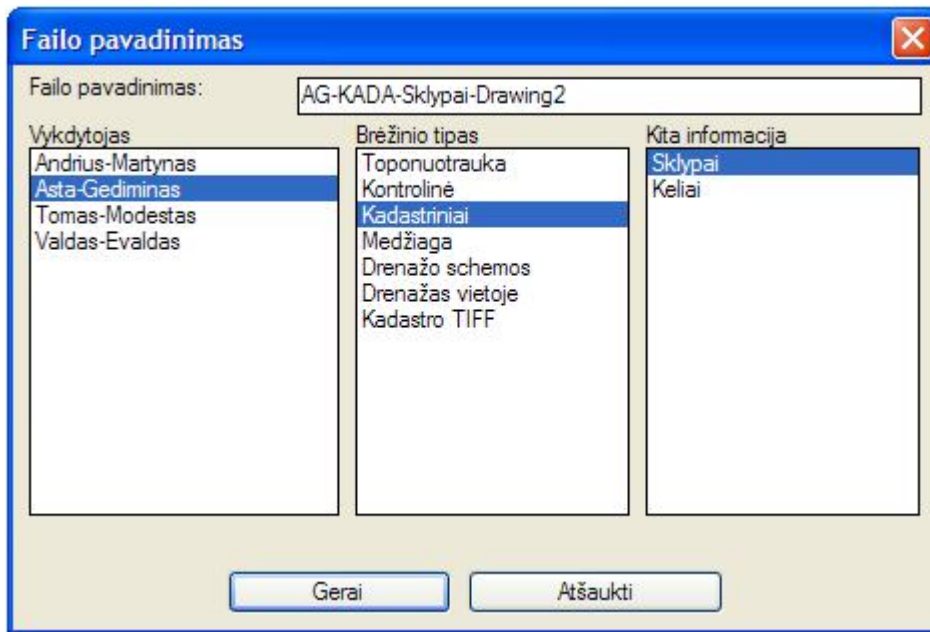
Failo pavadinimas

Failo pavadinimas:

AG-KADA-Sklypai-Drawing2

Vykdytojas

Andrius-Martynas
Asta-Gediminas
Tomas-Modestas
Valdas-Evaldas

Brėžinio tipas

Toponuotrauka
Kontrolinė
Kadastriniai
Medžiaga
Drenažo schemos
Drenažas vietoje
Kadastro TIFF

Kita informacija

Sklypai
Keliai

Gerai

Atšaukti